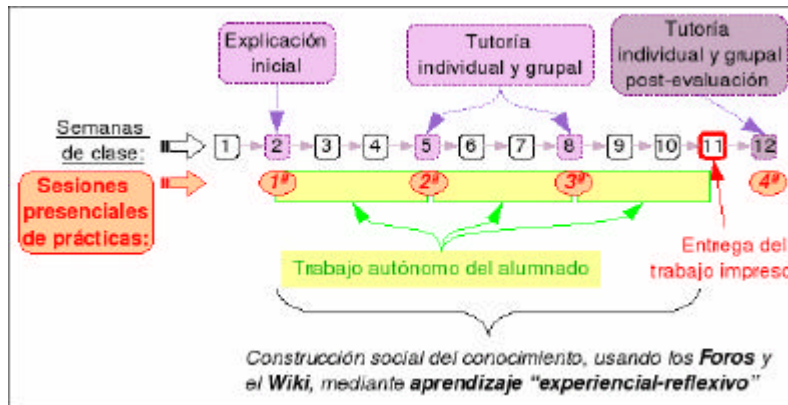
Explicación inicial

Tutoría individual y grupal

Tutoría individual y grupal post-evaluación

Semanas de clase:

1 2 3 4 5 6 7 8 9 10 11 12

Sesiones presenciales de prácticas:

1ª 2ª 3ª 4ª

Entrega del trabajo impreso

Trabajo autónomo del alumnado

Construcción social del conocimiento, usando los **Foros** y el **Wiki**, mediante **aprendizaje "experiencial-reflexivo"**